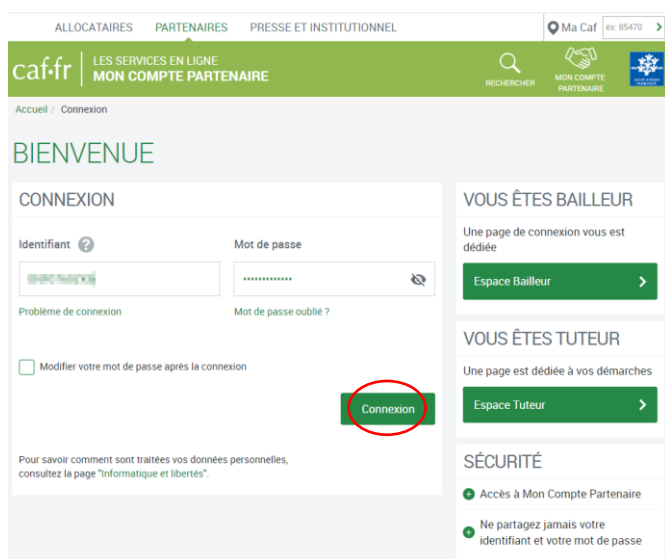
ALLOCATAIRES PARTENAIRES PRESSE ET INSTITUTIONNEL

Ma Caf ex: 85470

caf·fr LES SERVICES EN LIGNE MON COMPTE PARTENAIRE

RECHERCHER MON COMPTE PARTENAIRE

Accueil / Connexion

BIENVENUE

CONNEXION

Identifiant ?

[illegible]

Problème de connexion

Mot de passe

••••••••••••••

Mot de passe oublié ?

Modifier votre mot de passe après la connexion

Connexion

Pour savoir comment sont traitées vos données personnelles, consultez la page "Informatique et libertés".

VOUS ÊTES BAILLEUR

Une page de connexion vous est dédiée

Espace Bailleur

VOUS ÊTES TUTEUR

Une page est dédiée à vos démarches

Espace Tuteur

SÉCURITÉ

Accès à Mon Compte Partenaire

Ne partagez jamais votre identifiant et votre mot de passe